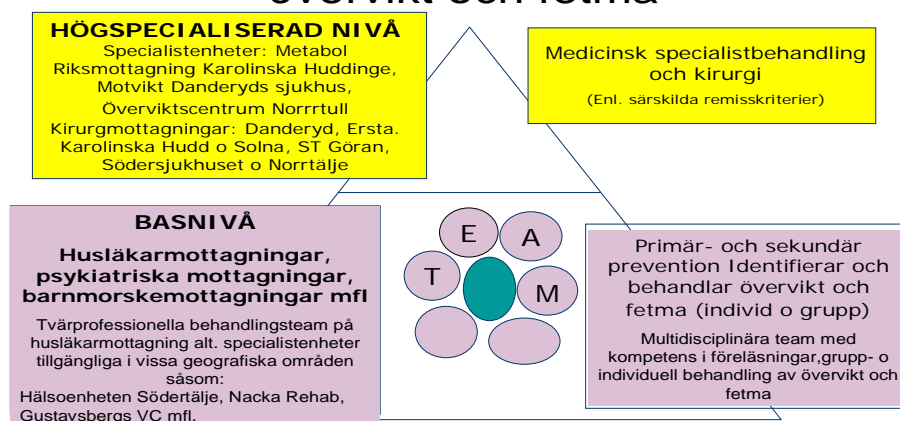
övervikt och fetma

HÖGSPECIALISERAD NIVÅ
Specialistenheter: Metabol Riksmottagning Karolinska Huddinge, Motvikt Danderyds sjukhus, Överviktscentrum Norrrtull
Kirurgmottagningar: Danderyd, Ersta. Karolinska Hudd o Solna, ST Göran, Södersjukhuset o Norrtälje

Medicinsk specialistbehandling och kirurgi
(Enl. särskilda remisskriterier)

BASNIVÅ
Husläkarmottagningar, psykiatriska mottagningar, barnmorskemottagningar mfl
Tvärprofessionella behandlingsteam på husläkarmottagning alt. specialistenheter tillgängliga i vissa geografiska områden såsom:
Hälsoenheten Södertälje, Nacka Rehab, Gustavsbergs VC mfl.

E
A
T
M

Primär- och sekundär prevention Identifierar och behandlar övervikt och fetma (individ o grupp)
Multidisciplinära team med kompetens i föreläsningar,grupp- o individuell behandling av övervikt och fetma